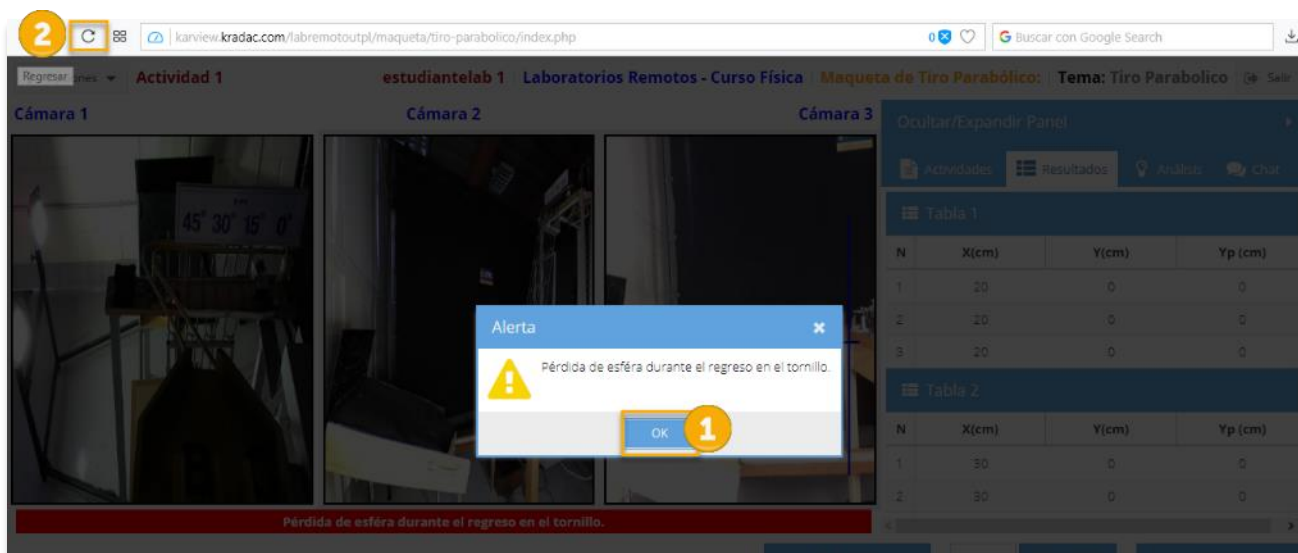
2
karview.kradac.com/labremotoutpl/maqueta/tiro-parabolico/index.php
0
Buscar con Google Search

Regresar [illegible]ones
Actividad 1
estudiantelab 1 Laboratorios Remotos - Curso Física Maqueta de Tiro Parabólico: Tema: Tiro Parabolico Salir

Cámara 1
Cámara 2
Cámara 3

45° 30° 15° 0°

Ocultar/Expandir Panel
Actividades Resultados Análisis Chat

Tabla 1

| N | X(cm) | Y(cm) | Yp (cm) |
|---|---|---|---|
| 1 | 20 | 0 | 0 |
| 2 | 20 | 0 | 0 |
| 3 | 20 | 0 | 0 |

Tabla 2

| N | X(cm) | Y(cm) | Yp (cm) |
|---|---|---|---|
| 1 | 30 | 0 | 0 |
| 2 | 30 | 0 | 0 |

Alerta
Pérdida de esféra durante el regreso en el tornillo.
OK
1

Pérdida de esféra durante el regreso en el tornillo.